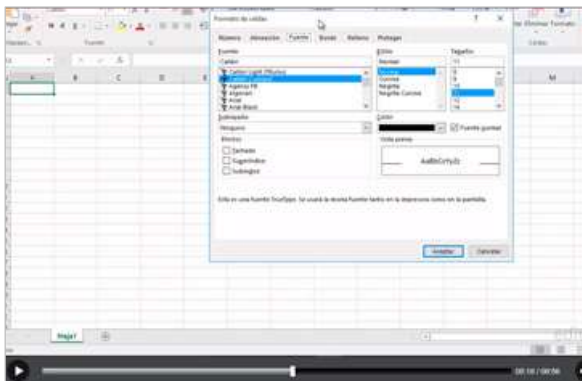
Formato de celdas

Número | Alineación | Fuente | Borde | Relleno | Proteger

Fuente: | Estilo: | Tamaño:
Calibri | Normal | 11
Calibri Light (Títulos) | Normal | 8
Calibri (Cuerpo) | Cursiva | 9
Agency FB | Negrita | 10
Algerian | Negrita Cursiva | 11
Arial | | 12
Arial Black | | 14

Subrayado: | Color:
Ninguno | Fuente normal

Efectos | Vista previa
Tachado | AaBbCcYyZz
Superíndice
Subíndice

Esta es una fuente TrueType. Se usará la misma fuente tanto en la impresora como en la pantalla.

Aceptar | Cancelar

Hoja1

00:18 / 00:56